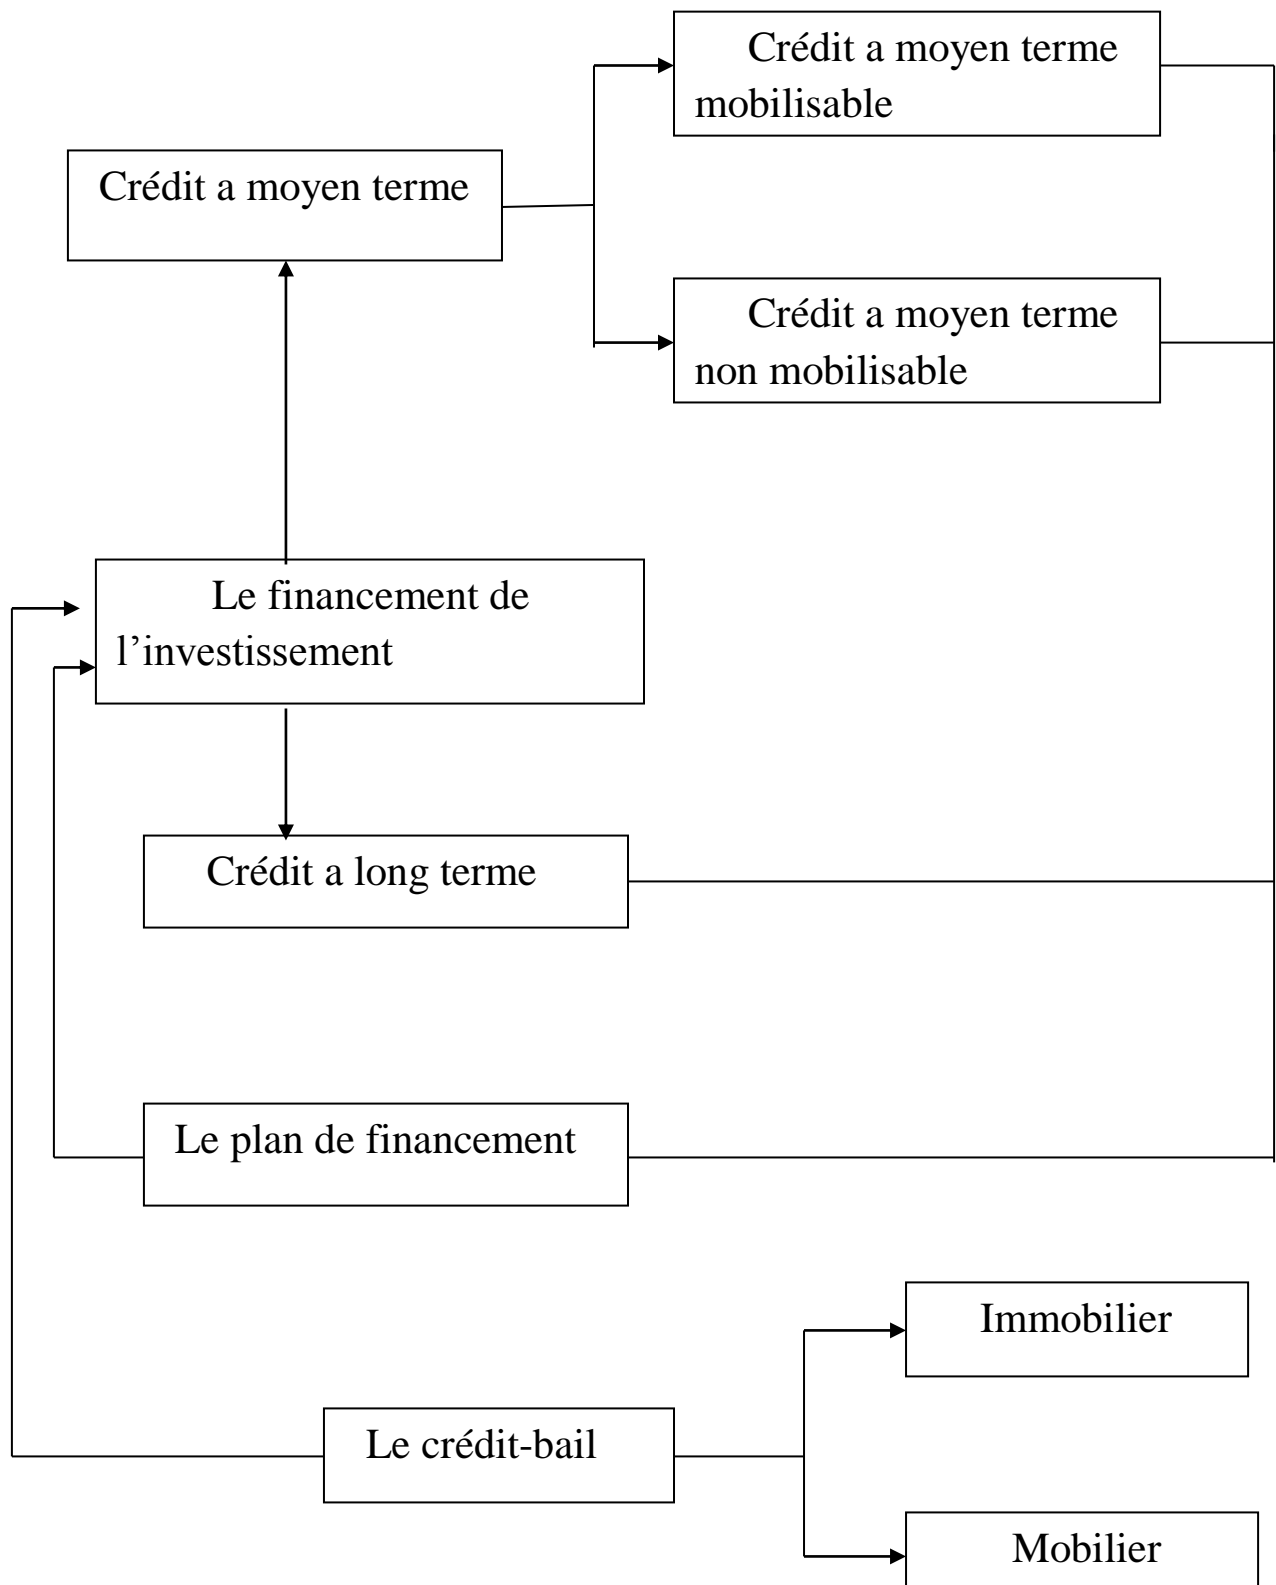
Crédit a moyen terme mobilisable

Crédit a moyen terme

Crédit a moyen terme non mobilisable

Le financement de l'investissement

Crédit a long terme

Le plan de financement

Immobilier

Le crédit-bail

Mobilier